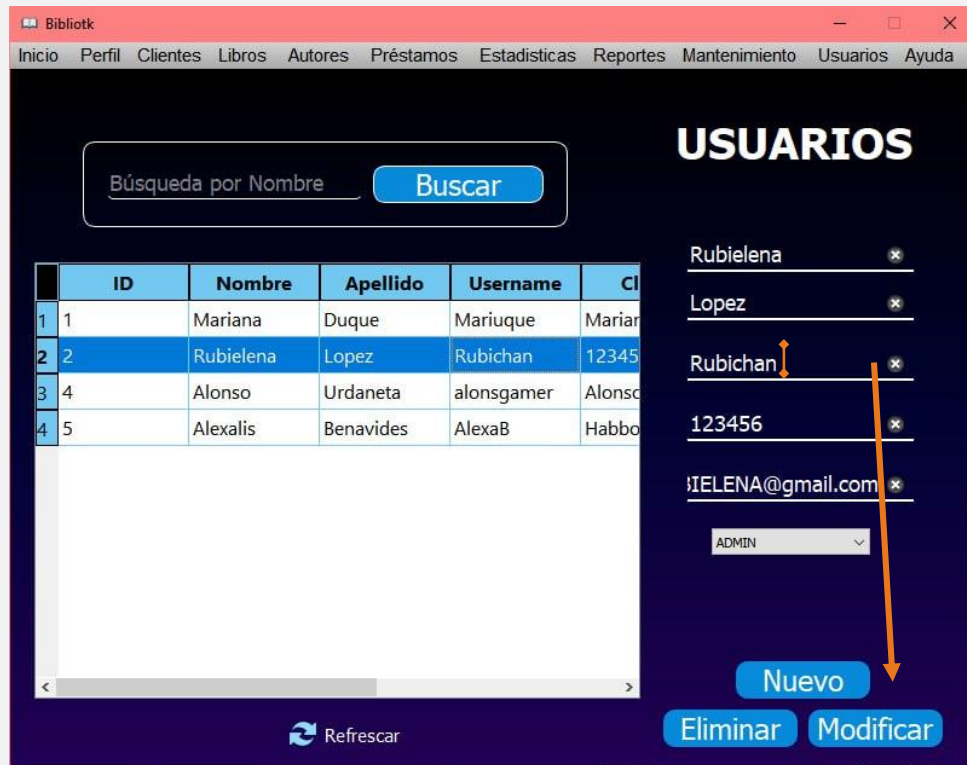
Bibliotk

Inicio Perfil Clientes Libros Autores Préstamos Estadisticas Reportes Mantenimiento Usuarios Ayuda

USUARIOS

Búsqueda por Nombre

Buscar

| | ID | Nombre | Apellido | Username | Cl |
|---|---|---|---|---|---|
| 1 | 1 | Mariana | Duque | Mariuque | Mariar |
| 2 | 2 | Rubielena | Lopez | Rubichan | 12345 |
| 3 | 4 | Alonso | Urdaneta | alonsgamer | Alonsc |
| 4 | 5 | Alexalis | Benavides | AlexaB | Habbo |

Rubielena

Lopez

Rubichan

123456

3IELENA@gmail.com

ADMIN

Refrescar

Nuevo

Eliminar

Modificar